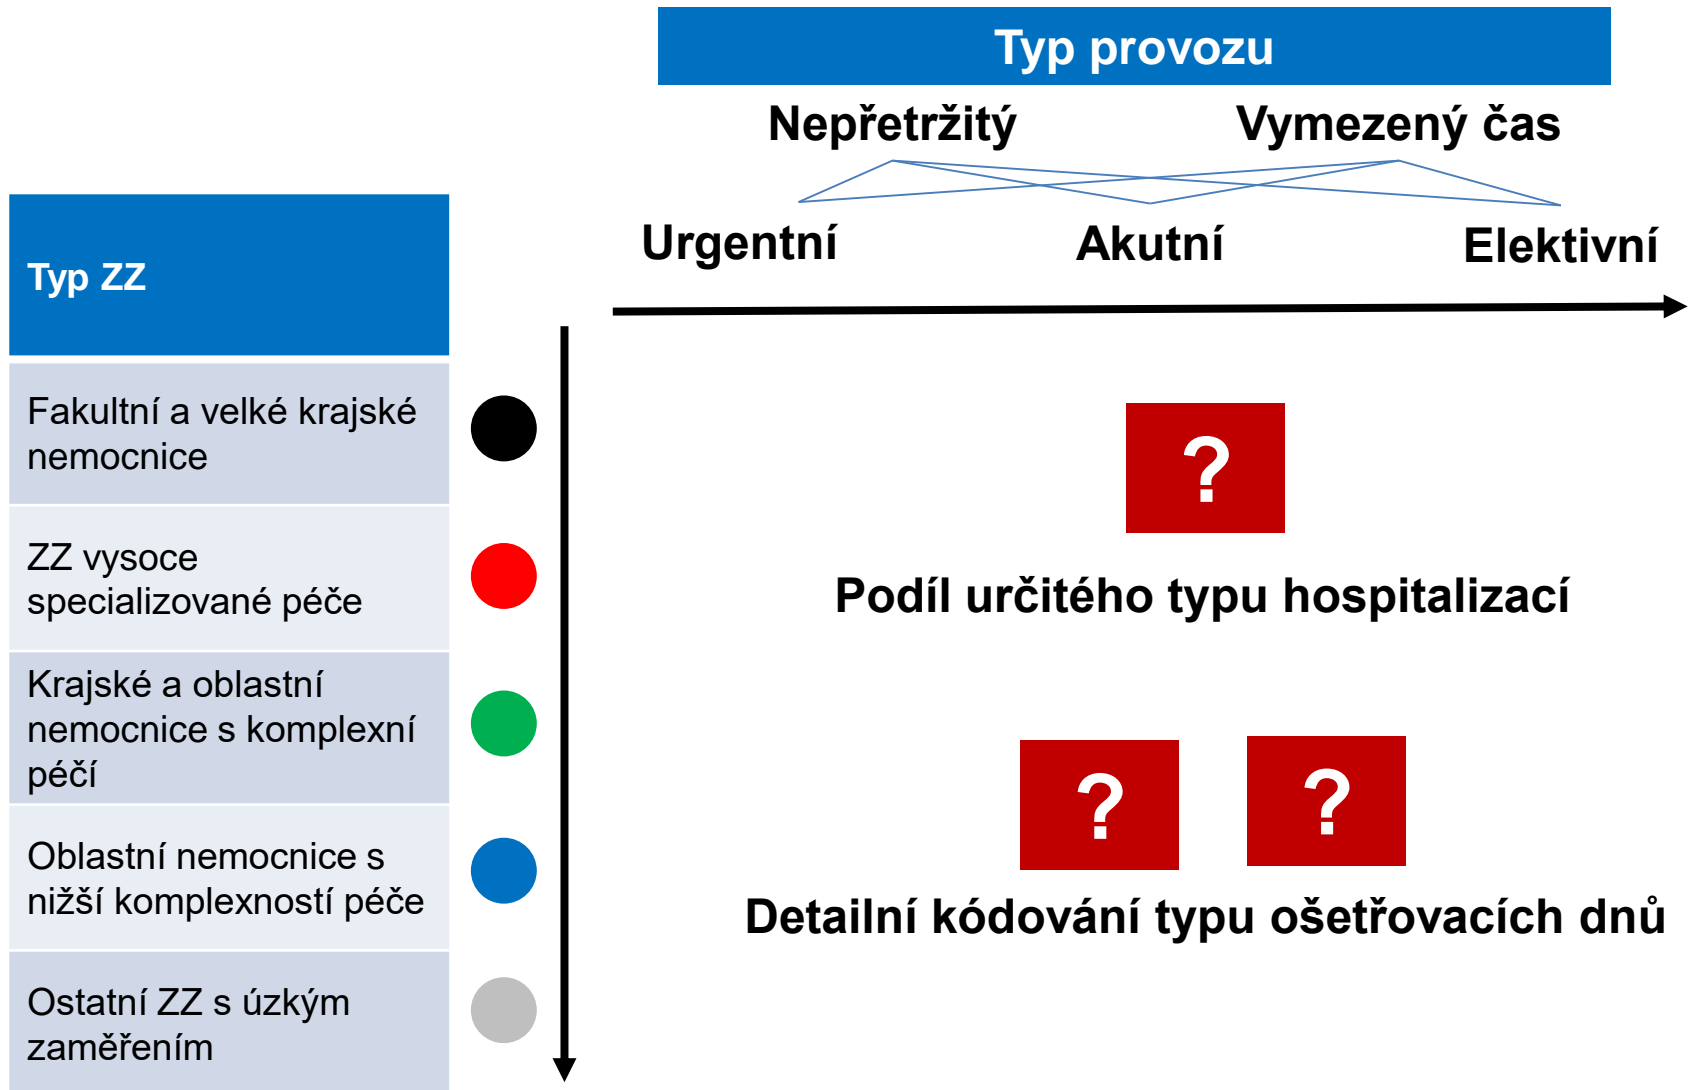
Typ provozu

Nepřetržitý

Vymezený čas

Urgentní

Akutní

Elektivní

Typ ZZ

Fakultní a velké krajské nemocnice

ZZ vysoce specializované péče

Krajské a oblastní nemocnice s komplexní péčí

Oblastní nemocnice s nižší komplexností péče

Ostatní ZZ s úzkým zaměřením

?

Podíl určitého typu hospitalizací

?

?

Detailní kódování typu ošetřovacích dnů